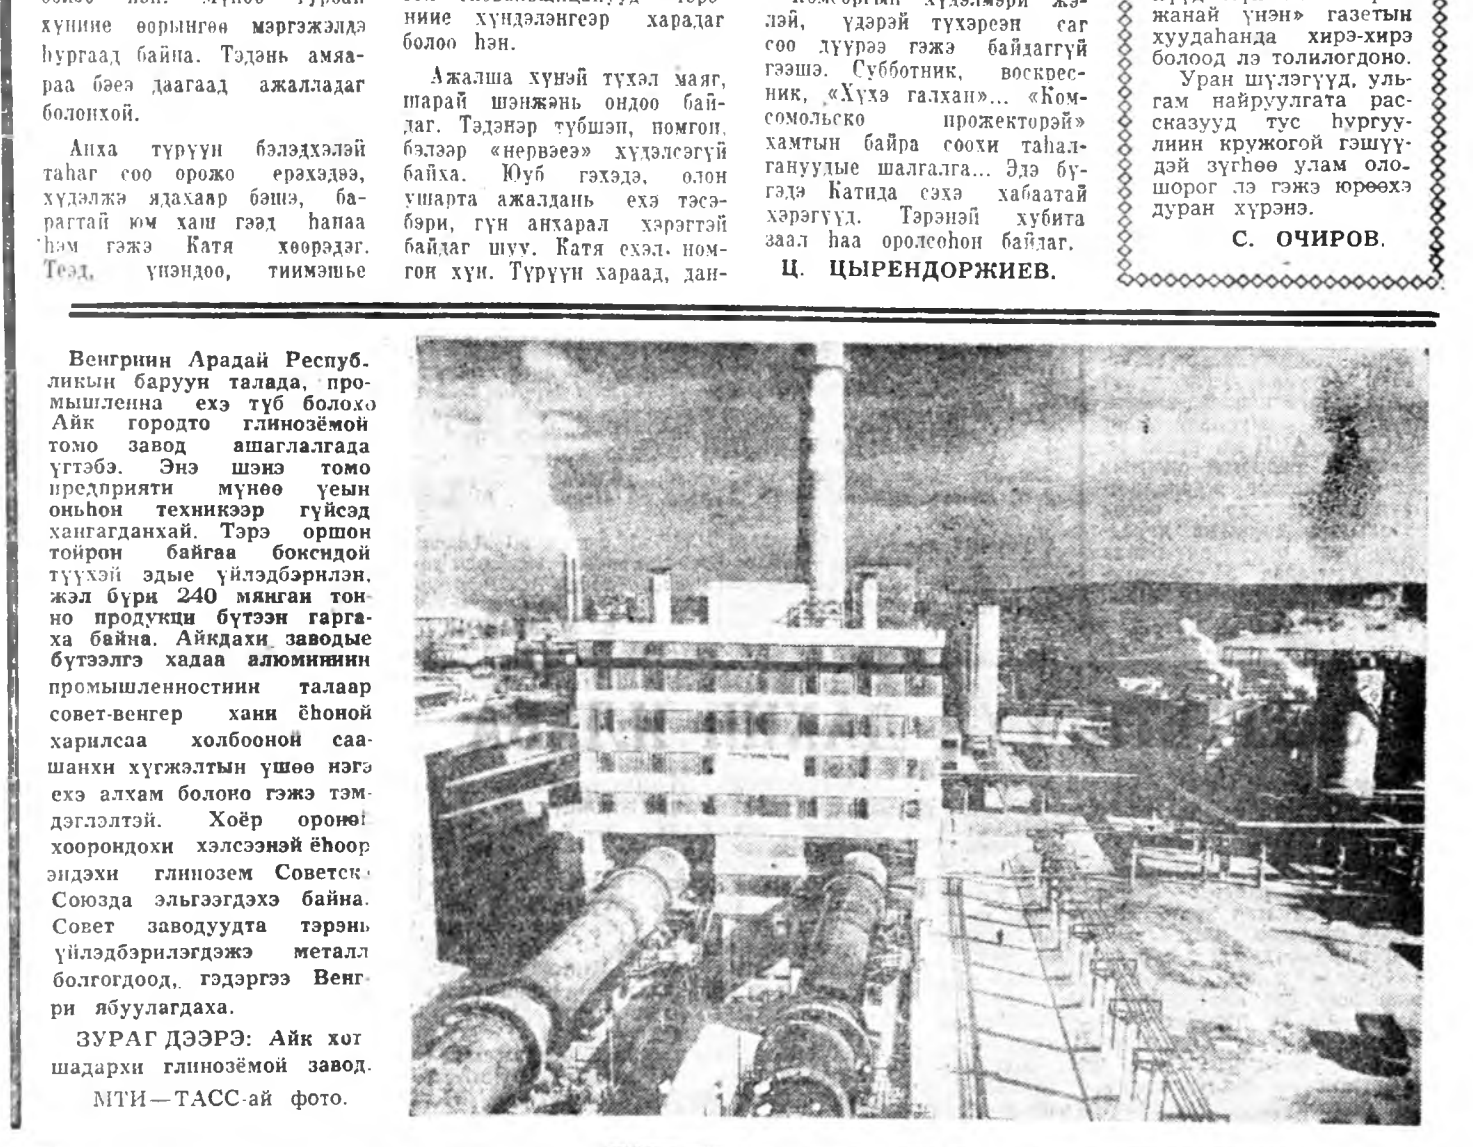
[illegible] хүниие өөрынгөө мэргэжэлдэ һургаад байна. Тэдэнь амяраа бэеэ даагаад ажалладаг болонхой.

Анха түрүүн бэлэдхэлэй таһаг соо орожо ерэхэдээ, хүдэлжэ ядахаар бэшэ, бараггай юм хаш гээд һанаа һэм гэжэ Катя хөөрэдэг. Теэд, үнэндөө, тиимэшье

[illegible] ниие хүндэлэнгөөр харадаг болоо һэн.

Ажалша хүнэй түхэл маяг, шарай шэнжэнь ондоо байдаг. Тэдэнэр түбшэн, номгон, бэлээр «нервээ» хүдэлсэгүй байха. Юуб гэхэдэ, олон ушарта ажалдань ехэ тэсэбэри, гүн анхарал хэрэгтэй байдаг шуу. Катя ехэл номгон хүн. Түрүүн хараад, дан-

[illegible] лэй, үдэрэй түхэреэн саг соо дүүрээ гэжэ байдаггүй гээшэ. Субботник, воскресник, «Хүхэ галхан»... «Комсомольско прожекторэй» хамтын байра соохи таһалгануудые шалгалга... Энэ бүгэдэ Катида сэхэ хабаатай хэрэгүүд. Тэрэнэй хубита заал һаа оролсоһон байдаг.

Ц. ЦЫРЕНДОРЖИЕВ.

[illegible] жанай үнэн» газетын хуудаһанда хирэ-хирэ болоод лэ толилогдоно.

Уран шүлэгүүд, ульгам найруулгата рассказууд түс һургуулиин кружогой гэшүүдэй зүгһөө улам олошорог лэ гэжэ юрөөхэ дуран хүрэнэ.

С. ОЧИРОВ.

Венгриин Арадай Республикын баруун талада, промышленна ехэ түб болохо Айк городто глинозёмой томо завод ашаглалгада үгтэбэ. Энэ шэнэ томо предприяти мүнөө үеын оньһон техникээр гүйсэд хангагданхай. Тэрэ оршон тойрон байгаа боксидой түүхэй эдые үйлэдбэрилэн, жэл бүри 240 мянган тонно продукци бүтээн гаргаха байна. Айкдахи заводые бүтээлгэ хадаа алюминиин промышленностиин талаар совет-венгер хани ёһоной харилсаа холбоонои саашанхи хүгжэлтын үшөө нэгэ ехэ алхам болоно гэжэ тэмдэглэлтэй. Хоёр оронэй хоорондохи хэлсээнэй ёһоор эндэхи глинозем Советск Союзда эльгээгдэхэ байна. Совет заводуудта тэрэнь үйлэдбэрилэгдэжэ металл болгогдоод, гэдэргээ Венгри ябуулагдаха.

ЗУРАГ ДЭЭРЭ: Айк хот шадархи глинозёмой завод.

МТИ—ТАСС-ай фото.